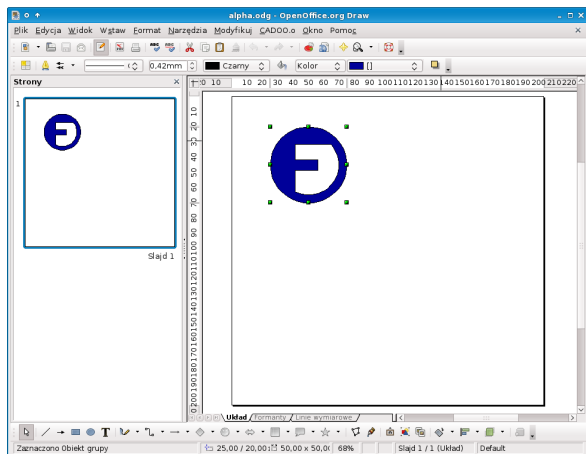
alpha.odg - OpenOffice.org Draw

Plik Edycja Widok Wstaw Format Narzędzia Modyfikuj CADOO.o Okno Pomoc

0,42mm Czarny Kolor []

Strony

1

Slajd 1

0 10 10 20 30 40 50 60 70 80 90 100 110 120 130 140 150 160 170 180 190 200 210 220

Układ Formanty Linie wymiarowe

Zaznaczono Obiekt grupy 25,00 / 20,00 50,00 x 50,00 68% Slajd 1 / 1 (Układ) Default